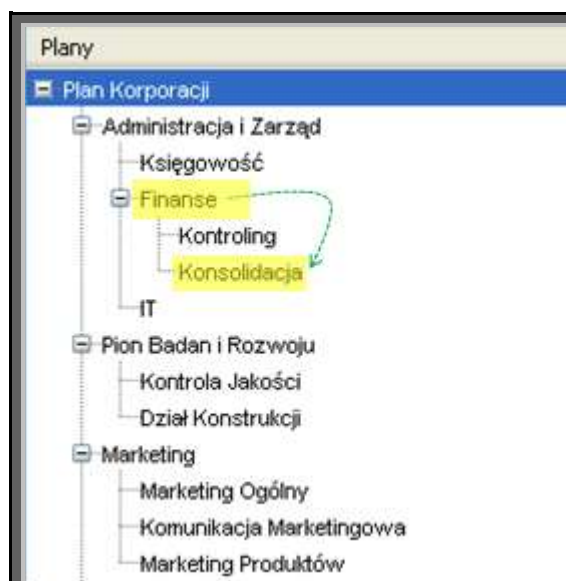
Plany
Plan Korporacji
Administracja i Zarząd
Księgowość
Finanse
Kontroling
Konsolidacja
IT
Pion Badan i Rozwoju
Kontrola Jakości
Dział Konstrukcji
Marketing
Marketing Ogólny
Komunikacja Marketingowa
Marketing Produktów